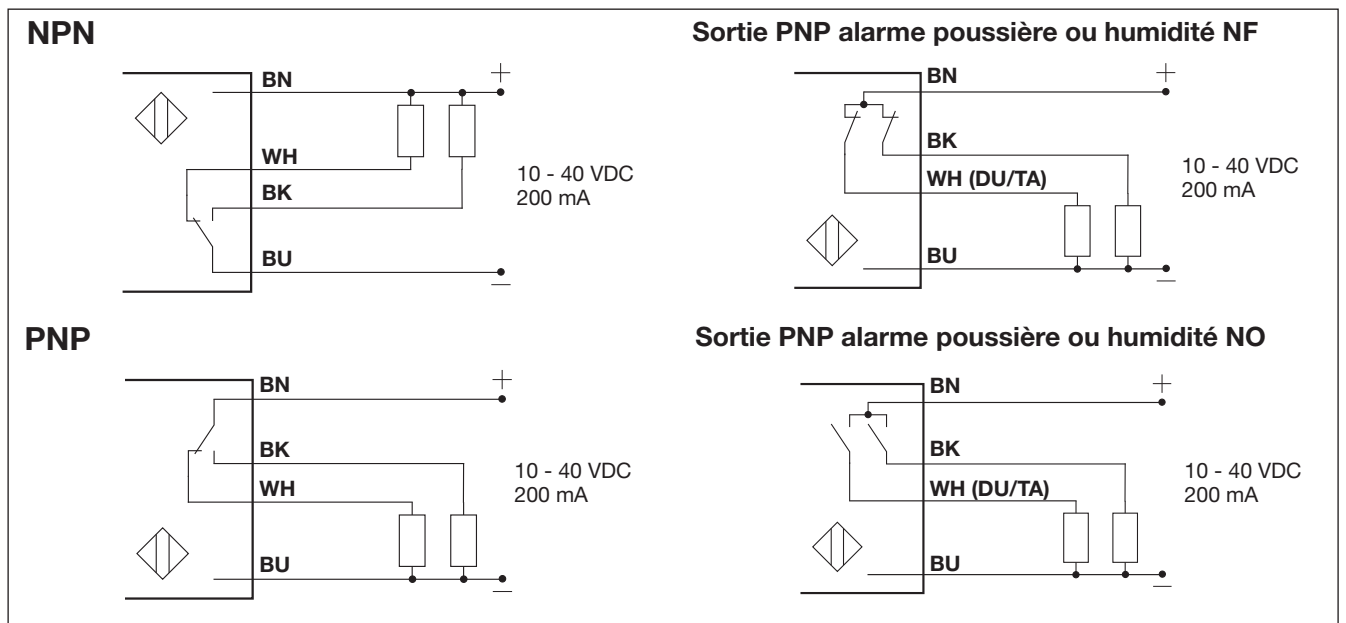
NPN

BN
WH
BK
BU
+
10 - 40 VDC
200 mA
−

Sortie PNP alarme poussière ou humidité NF

BN
BK
WH (DU/TA)
BU
+
10 - 40 VDC
200 mA
−

PNP

BN
BK
WH
BU
+
10 - 40 VDC
200 mA
−

Sortie PNP alarme poussière ou humidité NO

BN
BK
WH (DU/TA)
BU
+
10 - 40 VDC
200 mA
−